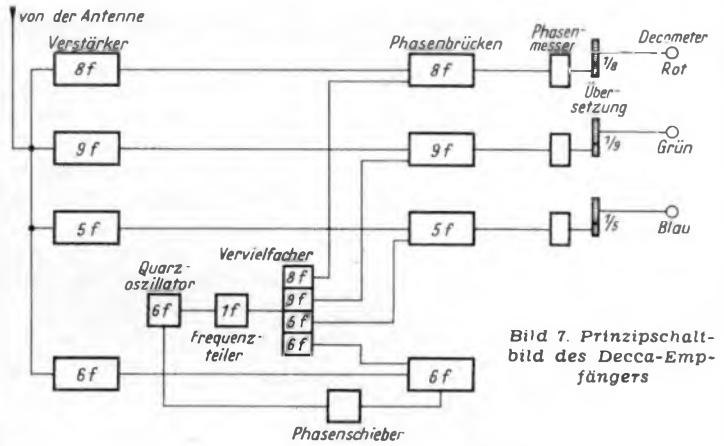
von der Antenne

Verstärker

8f

9f

5f

6f

Phasenbrücken

8f

9f

5f

6f

Phasenmesser

Decometer

1/8

Rot

Übersetzung

1/9

Grün

1/5

Blau

Quarzoszillator

6f

1f

Frequenzteiler

Vervielfacher

8f

9f

6f

6f

Phasenschieber

Bild 7. Prinzipschaltbild des Decca-Empfängers